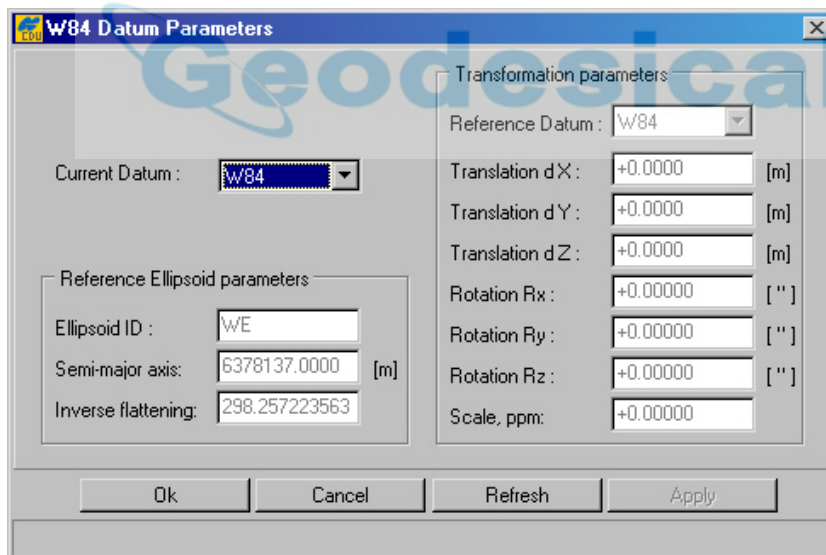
W84 Datum Parameters

Geodesical

Current Datum : W84

Reference Ellipsoid parameters

Ellipsoid ID : WE

Semi-major axis: 6378137.0000 [m]

Inverse flattening: 298.257223563

Transformation parameters

Reference Datum : W84

Translation dX : +0.0000 [m]

Translation dY : +0.0000 [m]

Translation dZ : +0.0000 [m]

Rotation Rx : +0.00000 ["]

Rotation Ry : +0.00000 ["]

Rotation Rz : +0.00000 ["]

Scale, ppm: +0.00000

Ok Cancel Refresh Apply